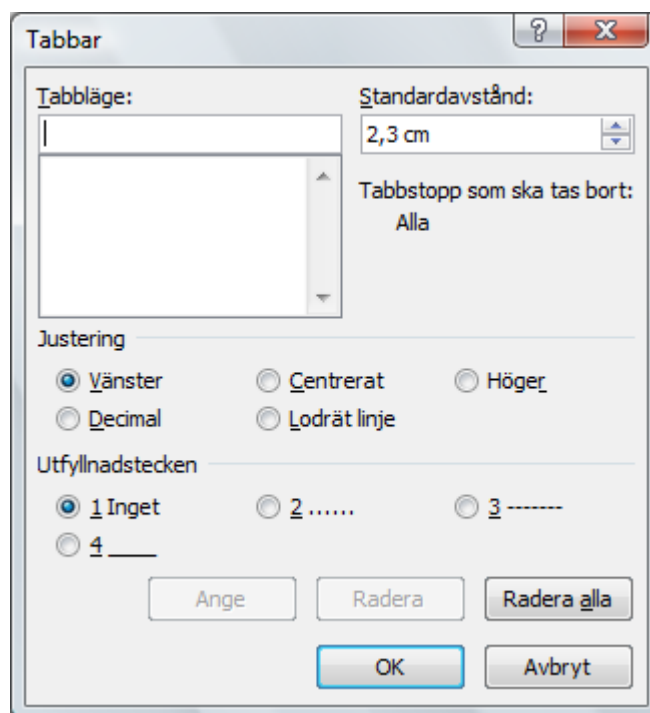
Tabbar

?

X

Tabbläge:

Standardavstånd:

2,3 cm

Tabbstopp som ska tas bort:

Alla

Justering

Vänster

Centrerat

Höger

Decimal

Lodrät linje

Utfyllnadstecken

1 Inget

2 ......

3 -------

4 ____

Ange

Radera

Radera alla

OK

Avbryt